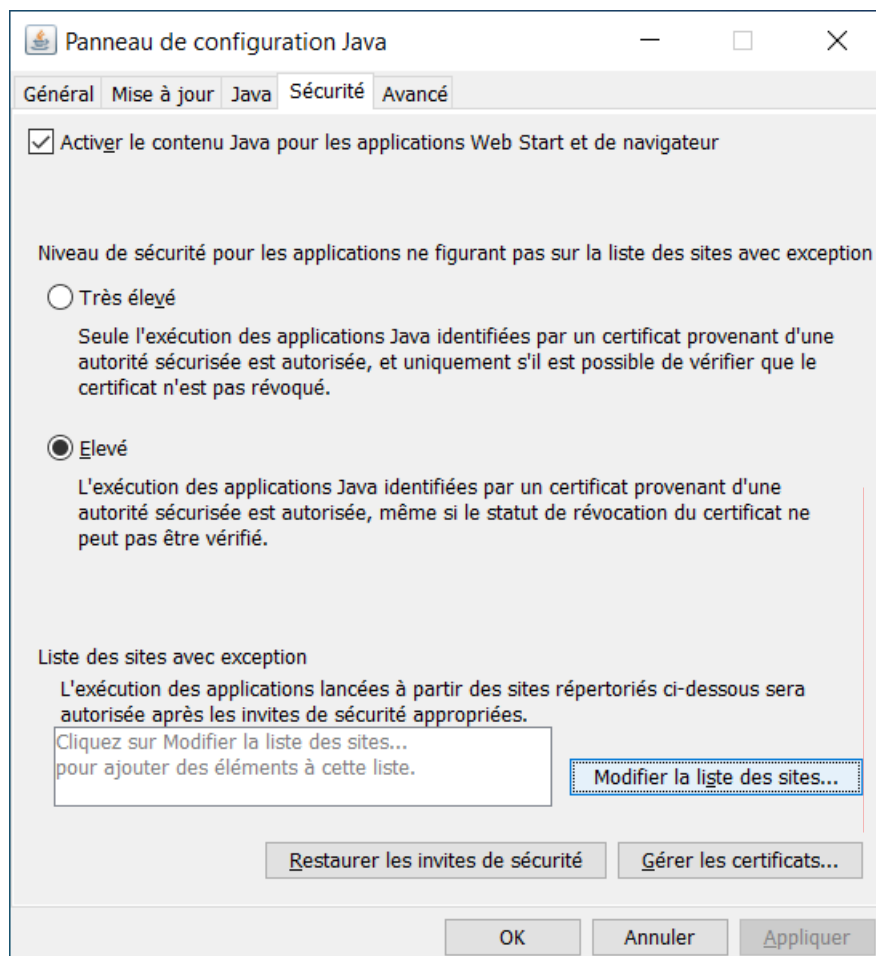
Panneau de configuration Java

Général | Mise à jour | Java | Sécurité | Avancé

Activer le contenu Java pour les applications Web Start et de navigateur

Niveau de sécurité pour les applications ne figurant pas sur la liste des sites avec exception

Très élevé

Seule l'exécution des applications Java identifiées par un certificat provenant d'une autorité sécurisée est autorisée, et uniquement s'il est possible de vérifier que le certificat n'est pas révoqué.

Elevé

L'exécution des applications Java identifiées par un certificat provenant d'une autorité sécurisée est autorisée, même si le statut de révocation du certificat ne peut pas être vérifié.

Liste des sites avec exception

L'exécution des applications lancées à partir des sites répertoriés ci-dessous sera autorisée après les invites de sécurité appropriées.

Cliquez sur Modifier la liste des sites...
pour ajouter des éléments à cette liste.

Modifier la liste des sites...

Restaurer les invites de sécurité

Gérer les certificats...

OK

Annuler

Appliquer